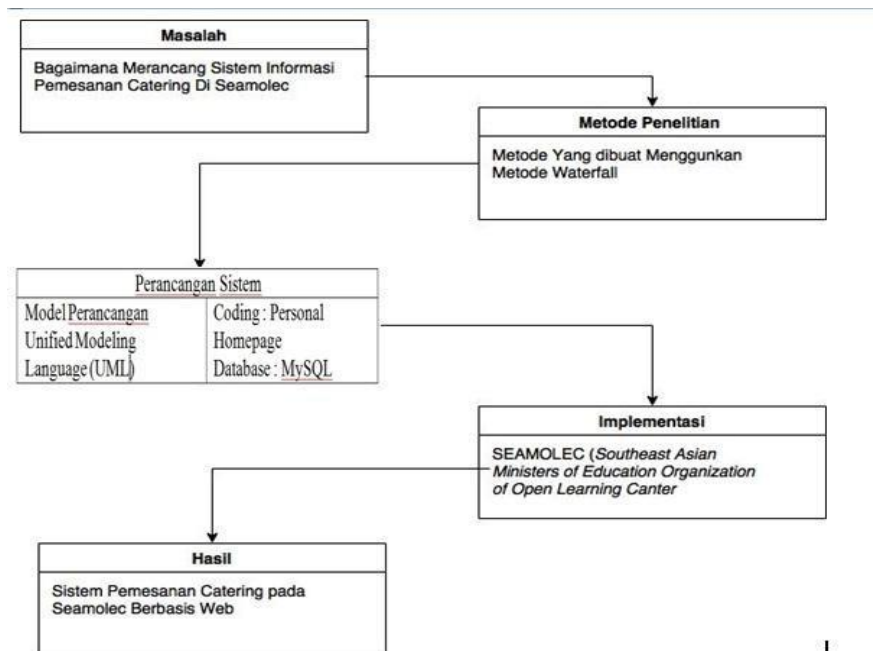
Masalah

Bagaimana Merancang Sistem Informasi Pemesanan Catering Di Seamolec

Metode Penelitian

Metode Yang dibuat Menggunkan Metode Waterfall

Perancangan Sistem

| Model Perancangan Unified Modeling Language (UML) | Coding : Personal Homepage Database : MySQL |
|---|---|

Implementasi

SEAMOLEC (*Southeast Asian Ministers of Education Organization of Open Learning Canter*

Hasil

Sistem Pemesanan Catering pada Seamolec Berbasis Web